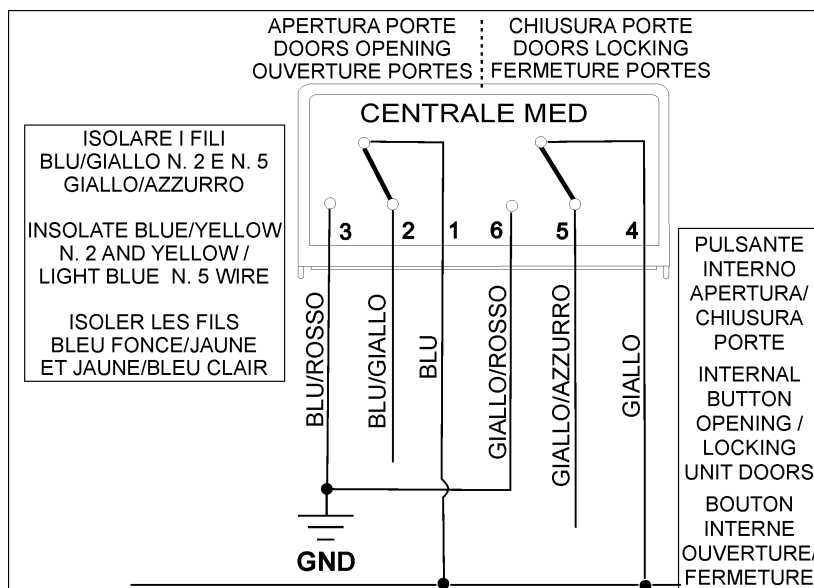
APERTURA PORTE
DOORS OPENING
OUVERTURE PORTES

CHIUSURA PORTE
DOORS LOCKING
FERMETURE PORTES

CENTRALE MED

ISOLARE I FILI BLU/GIALLO N. 2 E N. 5 GIALLO/AZZURRO

INSOLATE BLUE/YELLOW N. 2 AND YELLOW / LIGHT BLUE N. 5 WIRE

ISOLER LES FILS BLEU FONCE/JAUNE ET JAUNE/BLEU CLAIR

3 2 1 6 5 4

BLU/ROSSO

BLU/GIALLO

BLU

GIALLO/ROSSO

GIALLO/AZZURRO

GIALLO

GND

PULSANTE INTERNO APERTURA/ CHIUSURA PORTE

INTERNAL BUTTON OPENING / LOCKING UNIT DOORS

BOUTON INTERNE OUVERTURE/ FERMETURE